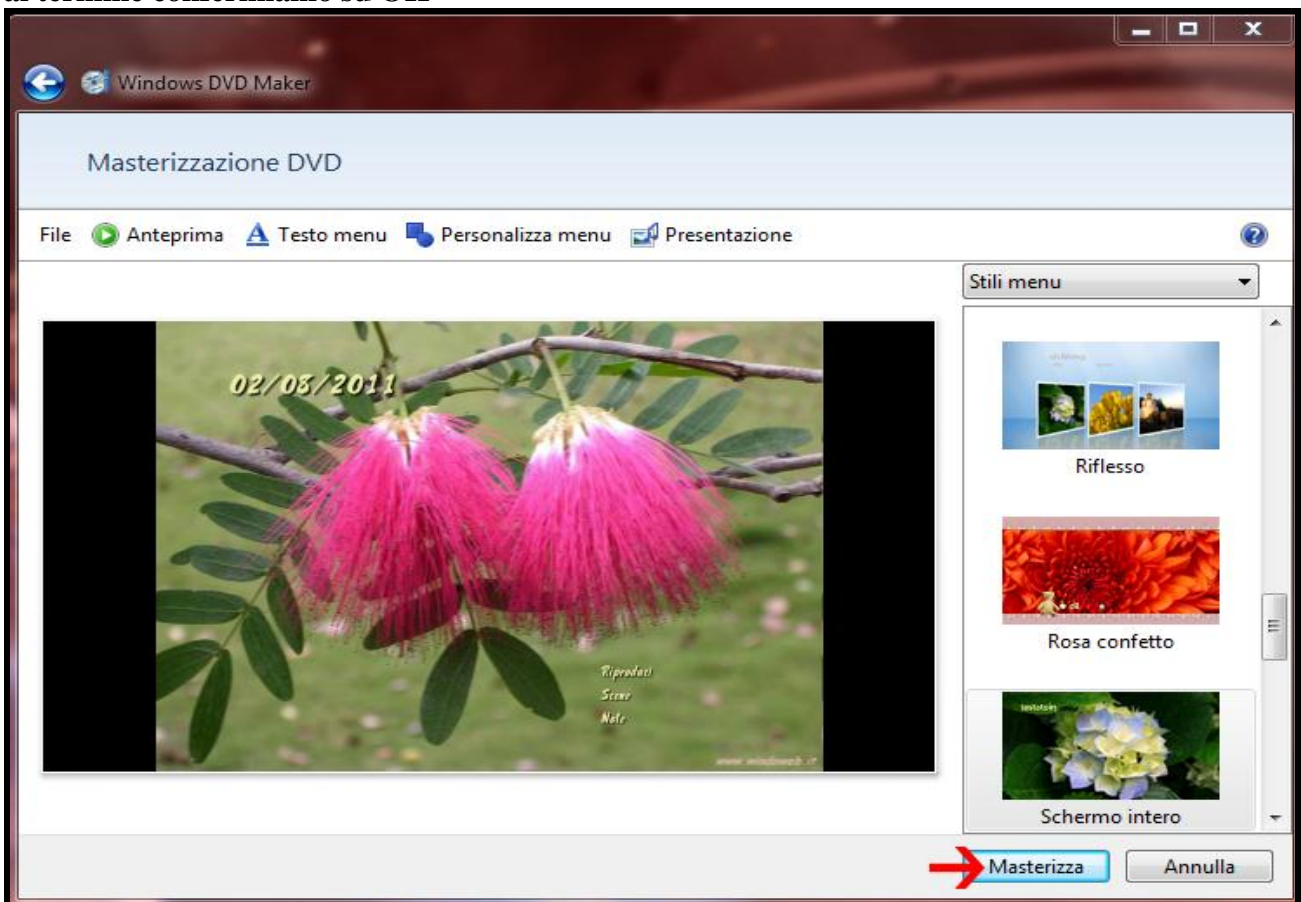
Windows DVD Maker

Masterizzazione DVD

File Anteprima Testo menu Personalizza menu Presentazione

Stili menu

02/03/2011

Riproduci
Scene
Note

www.windoweb.it

Riflesso

Rosa confetto

Schermo intero

Masterizza Annulla